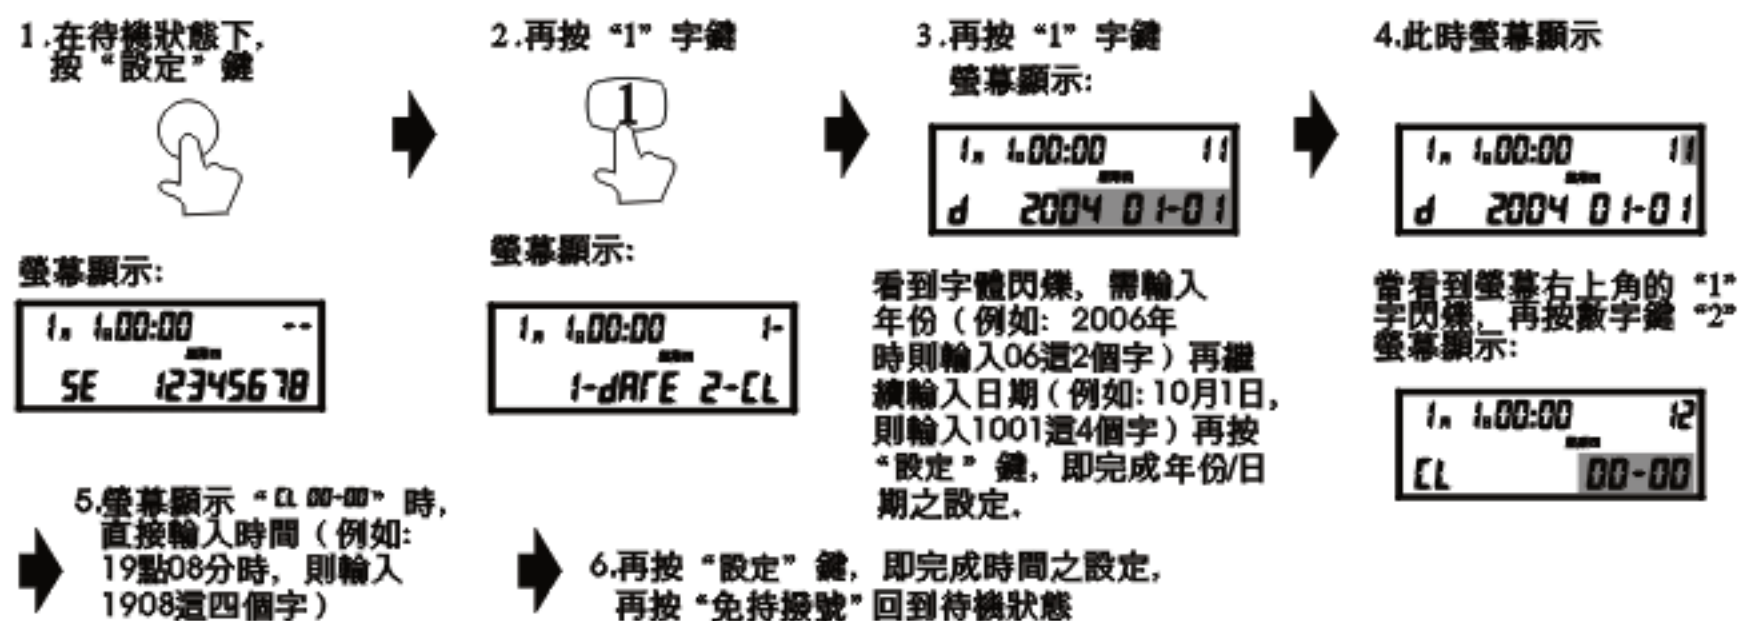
1.在待機狀態下,
按“設定”鍵

螢幕顯示:

1 1:00:00 --
SE 12345678

2.再按“1”字鍵

1

螢幕顯示:

1 1:00:00 1-
1-dATE 2-CL

3.再按“1”字鍵
螢幕顯示:

1 1:00:00 11
d 2004 01-01

看到字體閃爍,需輸入年份(例如: 2006年時則輸入06這2個字)再繼續輸入日期(例如: 10月1日,則輸入1001這4個字)再按“設定”鍵,即完成年份/日期之設定.

4.此時螢幕顯示

1 1:00:00 11
d 2004 01-01

當看到螢幕右上角的“1”字閃爍,再按數字鍵“2”螢幕顯示:

1 1:00:00 12
CL 00-00

5.螢幕顯示“CL 00-00”時,直接輸入時間(例如: 19點08分時,則輸入1908這四個字)

6.再按“設定”鍵,即完成時間之設定,
再按“免持撥號”回到待機狀態